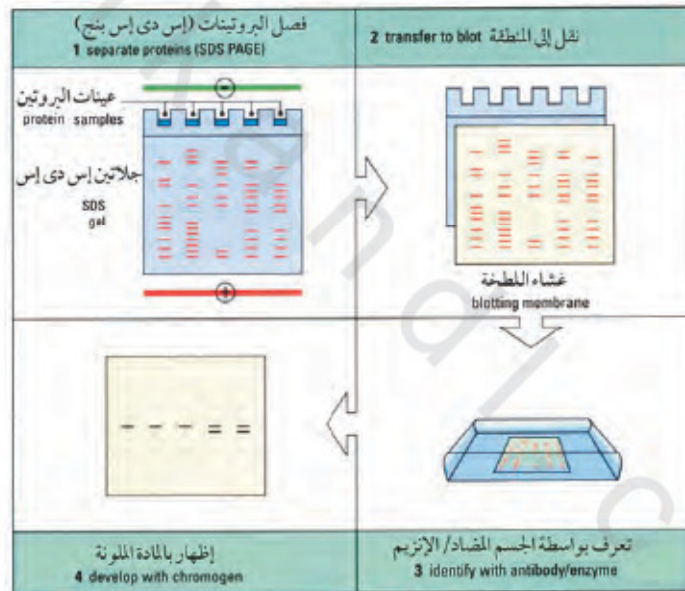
فصل البروتينات (إس دي إس بيج)
1 separate proteins (SDS PAGE)

2 transfer to blot نقل إلى اللطخة

عينات البروتين
protein samples

جلاتين إس دي إس
SDS gel

$-$

$+$

غشاء اللطخة
blotting membrane

إظهار بالمادة الملونة
4 develop with chromogen

تعرف بواسطة الجسم المضاد/ الإنزيم
3 identify with antibody/enzyme